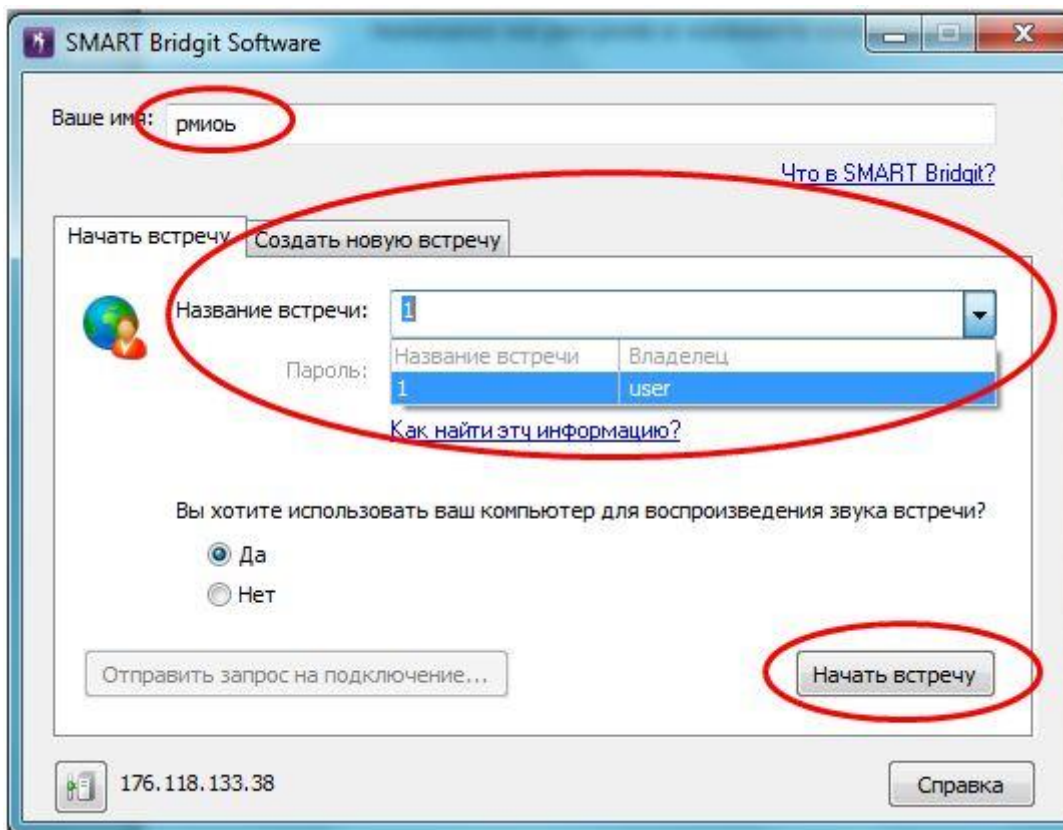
SMART Bridgit Software

Ваше имя: рмиоь

Что в SMART Bridgit?

Начать встречу | Создать новую встречу

Название встречи: 1

Пароль:

| Название встречи | Владелец |
|---|---|
| 1 | user |

Как найти эту информацию?

Вы хотите использовать ваш компьютер для воспроизведения звука встречи?

Да

Нет

Отправить запрос на подключение...

Начать встречу

176.118.133.38

Справка